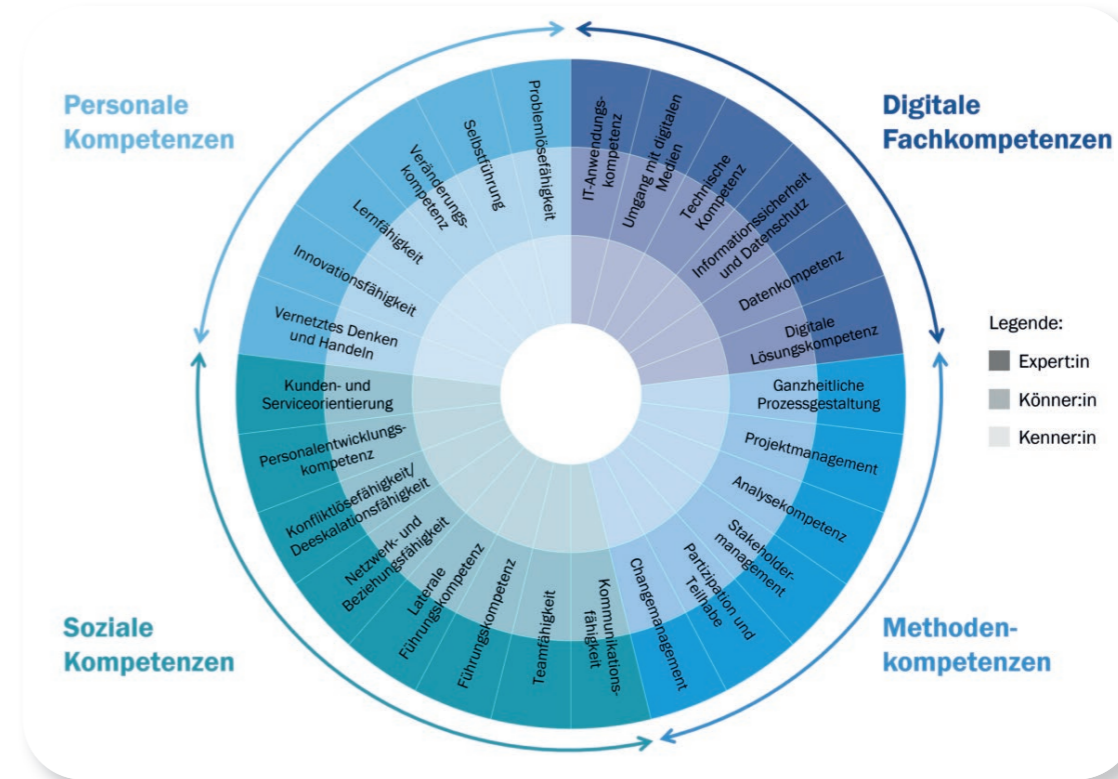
Personale Kompetenzen

Digitale Fachkompetenzen

Soziale Kompetenzen

Methodenkompetenzen

Problemlösefähigkeit
Selbstführung
Veränderungskompetenz
Lernfähigkeit
Innovationsfähigkeit
Vernetztes Denken und Handeln

IT-Anwendungskompetenz
Umgang mit digitalen Medien
Technische Kompetenz
Informationssicherheit und Datenschutz
Datenkompetenz
Digitale Lösungskompetenz

Ganzheitliche Prozessgestaltung
Projektmanagement
Analysekompetenz
Stakeholdermanagement
Partizipation und Teilhabe
Changemanagement

Kommunikationsfähigkeit
Teamfähigkeit
Führungskompetenz
Laterale Führungskompetenz
Netzwerk- und Beziehungsfähigkeit
Konfliktlösefähigkeit/ Deeskalationsfähigkeit
Personalentwicklungskompetenz
Kunden- und Serviceorientierung

Legende:
Expert:in
Könner:in
Kenner:in